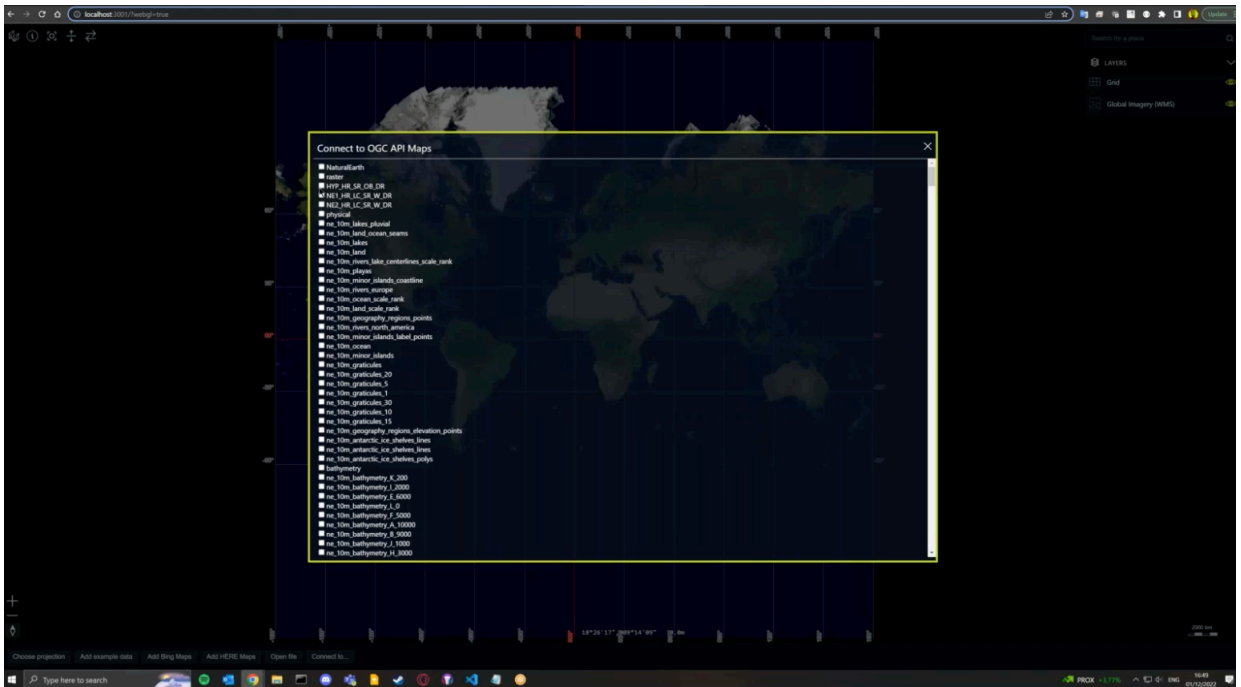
localhost:3001/?webgl=true

Update

Search for a place

LAYERS

Grid

Global Imagery (WMS)

Connect to OGC API Maps

NaturalEarth
raster
HYP_HR_SR_OB_DR
NE1_HR_LC_SR_W_DR
NE2_HR_LC_SR_W_DR
physical
ne_10m_lakes_pluvial
ne_10m_land_ocean_seams
ne_10m_lakes
ne_10m_land
ne_10m_rivers_lake_centerlines_scale_rank
ne_10m_playas
ne_10m_minor_islands_coastline
ne_10m_rivers_europe
ne_10m_ocean_scale_rank
ne_10m_land_scale_rank
ne_10m_geography_regions_points
ne_10m_rivers_north_america
ne_10m_minor_islands_label_points
ne_10m_ocean
ne_10m_minor_islands
ne_10m_graticules
ne_10m_graticules_20
ne_10m_graticules_5
ne_10m_graticules_1
ne_10m_graticules_30
ne_10m_graticules_10
ne_10m_graticules_15
ne_10m_geography_regions_elevation_points
ne_10m_antarctic_ice_shelves_lines
ne_10m_antarctic_ice_shelves_lines
ne_10m_antarctic_ice_shelves_polys
bathymetry
ne_10m_bathymetry_K_200
ne_10m_bathymetry_I_2000
ne_10m_bathymetry_E_6000
ne_10m_bathymetry_L_0
ne_10m_bathymetry_F_5000
ne_10m_bathymetry_A_10000
ne_10m_bathymetry_B_9000
ne_10m_bathymetry_J_1000
ne_10m_bathymetry_H_3000

18°26'17" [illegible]°14'09" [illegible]

2000 km

Choose projection   Add example data   Add Bing Maps   Add HERE Maps   Open file   Connect to...

Type here to search

PROX

ENG

16:49
01/12/2022